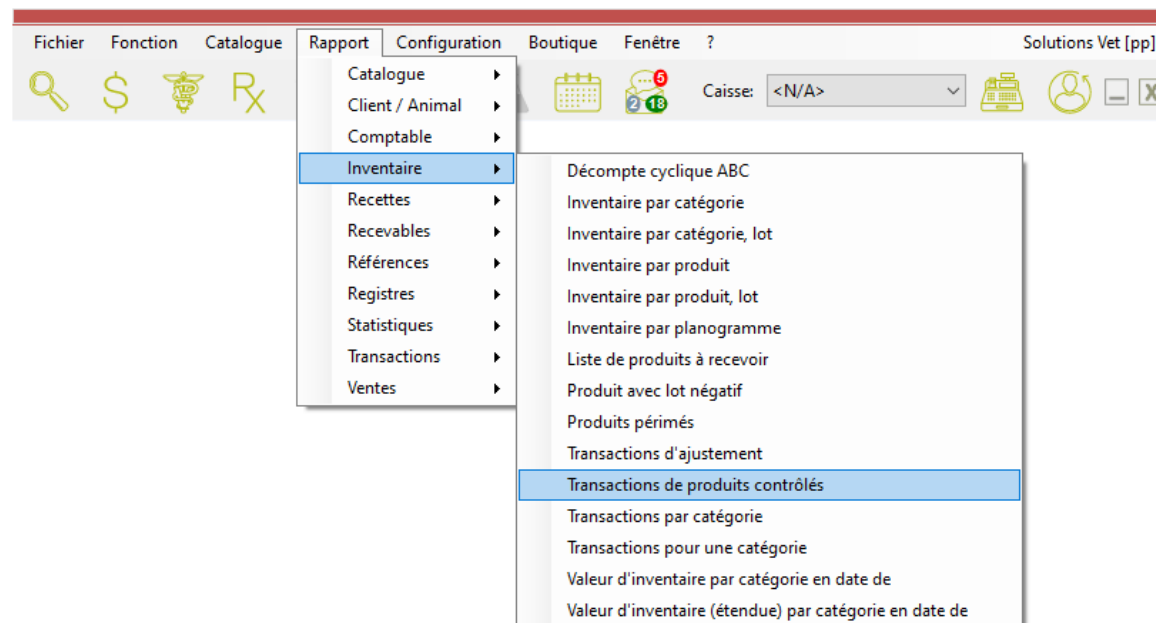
Fichier Fonction Catalogue Rapport Configuration Boutique Fenêtre ? Solutions Vet [pp]

5
2 18
Caisse: <N/A>

Catalogue
Client / Animal
Comptable
Inventaire
Recettes
Recevables
Références
Registres
Statistiques
Transactions
Ventes

Décompte cyclique ABC
Inventaire par catégorie
Inventaire par catégorie, lot
Inventaire par produit
Inventaire par produit, lot
Inventaire par planogramme
Liste de produits à recevoir
Produit avec lot négatif
Produits périmés
Transactions d'ajustement
Transactions de produits contrôlés
Transactions par catégorie
Transactions pour une catégorie
Valeur d'inventaire par catégorie en date de
Valeur d'inventaire (étendue) par catégorie en date de